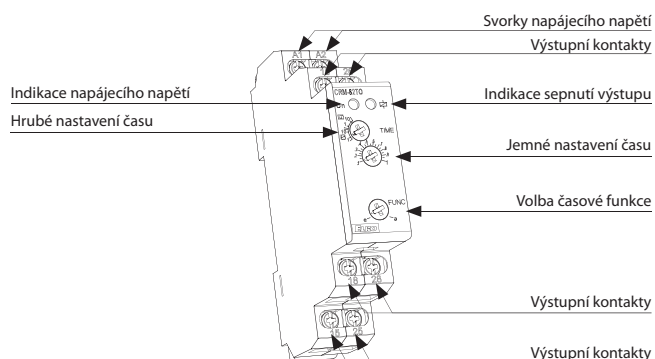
Svorky napájecího napětí
Výstupní kontakty
Indikace napájecího napětí
Indikace sepnutí výstupu
Hrubé nastavení času
CRM-82TO
TIME
Jemné nastavení času
Volba časové funkce
FUNC
ELKO
Výstupní kontakty
Výstupní kontakty
A1
A2
16
26
15
25